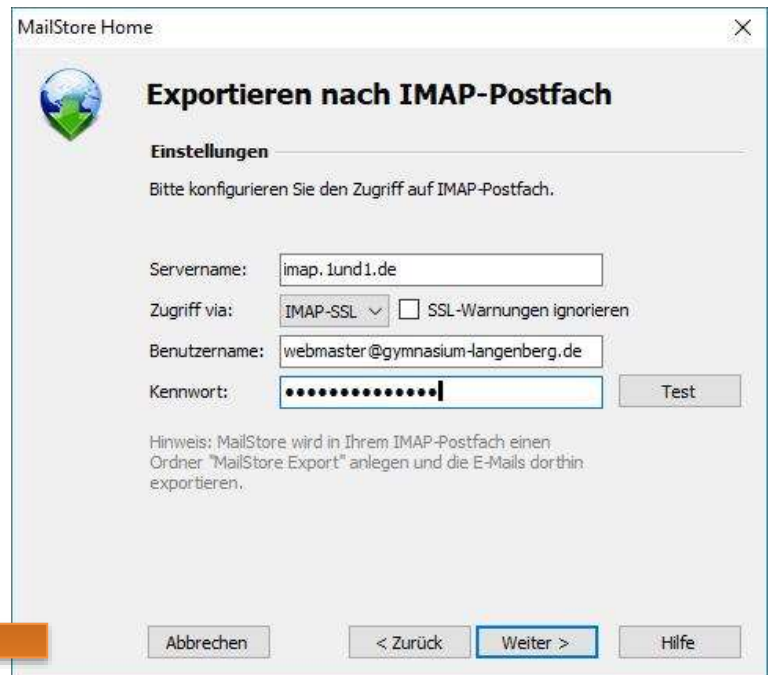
MailStore Home

×

Exportieren nach IMAP-Postfach

Einstellungen

Bitte konfigurieren Sie den Zugriff auf IMAP-Postfach.

Servername: imap.1und1.de

Zugriff via: IMAP-SSL SSL-Warnungen ignorieren

Benutzername: webmaster@gymnasium-langenberg.de

Kennwort: •••••••••••••• Test

Hinweis: MailStore wird in Ihrem IMAP-Postfach einen Ordner "MailStore Export" anlegen und die E-Mails dorthin exportieren.

Abbrechen < Zurück Weiter > Hilfe